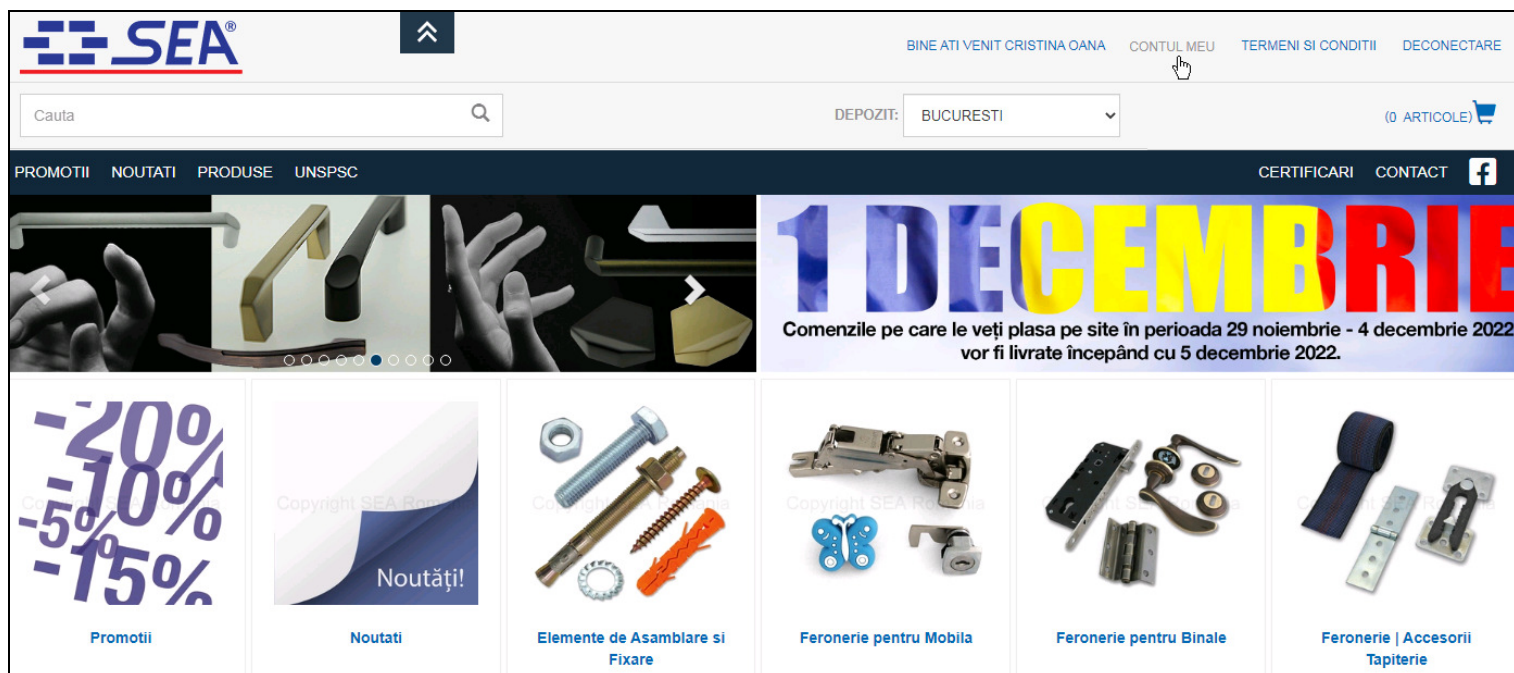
SEA®

BINE ATI VENIT CRISTINA OANA CONTUL MEU TERMENI SI CONDITII DECONECTARE

Cauta

DEPOZIT: BUCURESTI

(0 ARTICOLE)

PROMOTII NOUTATI PRODUSE UNSPSC

CERTIFICARI CONTACT

1 DECEMBRIE
Comenzile pe care le veți plasa pe site în perioada 29 noiembrie - 4 decembrie 2022 vor fi livrate începând cu 5 decembrie 2022.

-20% -10% -5% -15%
Copyright SEA Romania

Promotii

Noutăți!
Copyright SEA Romania

Noutati

Copyright SEA Romania

Elemente de Asamblare si Fixare

Copyright SEA Romania

Feronerie pentru Mobila

Copyright SEA Romania

Feronerie pentru Binale

Copyright SEA Romania

Feronerie | Accesorii Tapiterie